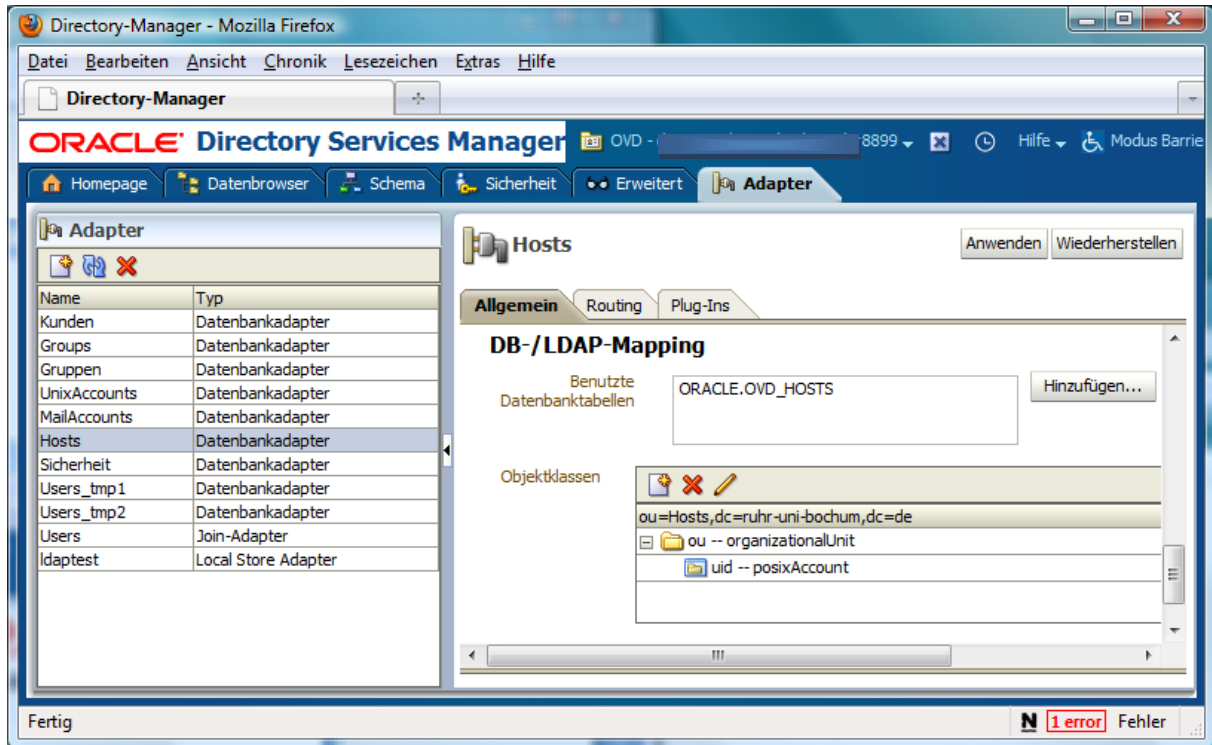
Directory-Manager - Mozilla Firefox

Datei Bearbeiten Ansicht Chronik Lesezeichen Extras Hilfe

Directory-Manager

ORACLE Directory Services Manager OVD - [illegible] 8899 Hilfe Modus Barrie

Homepage Datenbrowser Schema Sicherheit Erweitert Adapter

Adapter

| Name | Typ |
|---|---|
| Kunden | Datenbankadapter |
| Groups | Datenbankadapter |
| Gruppen | Datenbankadapter |
| UnixAccounts | Datenbankadapter |
| MailAccounts | Datenbankadapter |
| Hosts | Datenbankadapter |
| Sicherheit | Datenbankadapter |
| Users_tmp1 | Datenbankadapter |
| Users_tmp2 | Datenbankadapter |
| Users | Join-Adapter |
| ldaptest | Local Store Adapter |

Hosts

Anwenden Wiederherstellen

Allgemein Routing Plug-Ins

DB-/LDAP-Mapping

Benutzte Datenbanktabellen

ORACLE.OVD_HOSTS

Hinzufügen...

Objektklassen

ou=Hosts,dc=ruhr-uni-bochum,dc=de

ou -- organizationalUnit

uid -- posixAccount

Fertig

N 1 error Fehler